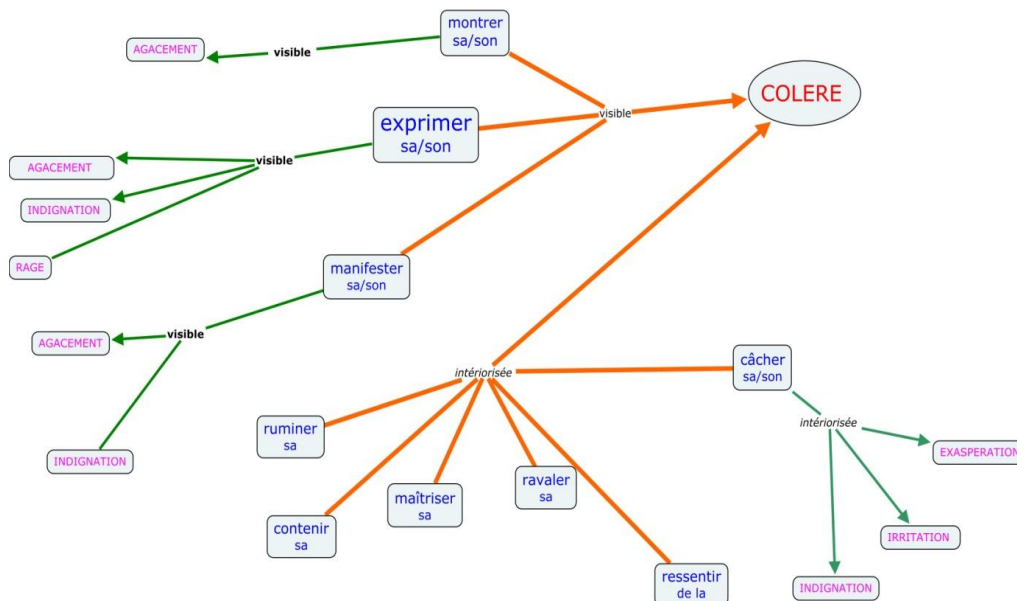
montrer sa/son

AGACEMENT

visible

COLERE

visible

exprimer sa/son

AGACEMENT

visible

INDIGNATION

RAGE

manifester sa/son

AGACEMENT

visible

INDIGNATION

intériorisée

câcher sa/son

intériorisée

EXASPERATION

ruminer sa

ravaler sa

maîtriser sa

contenir sa

IRRITATION

ressentir de la

INDIGNATION